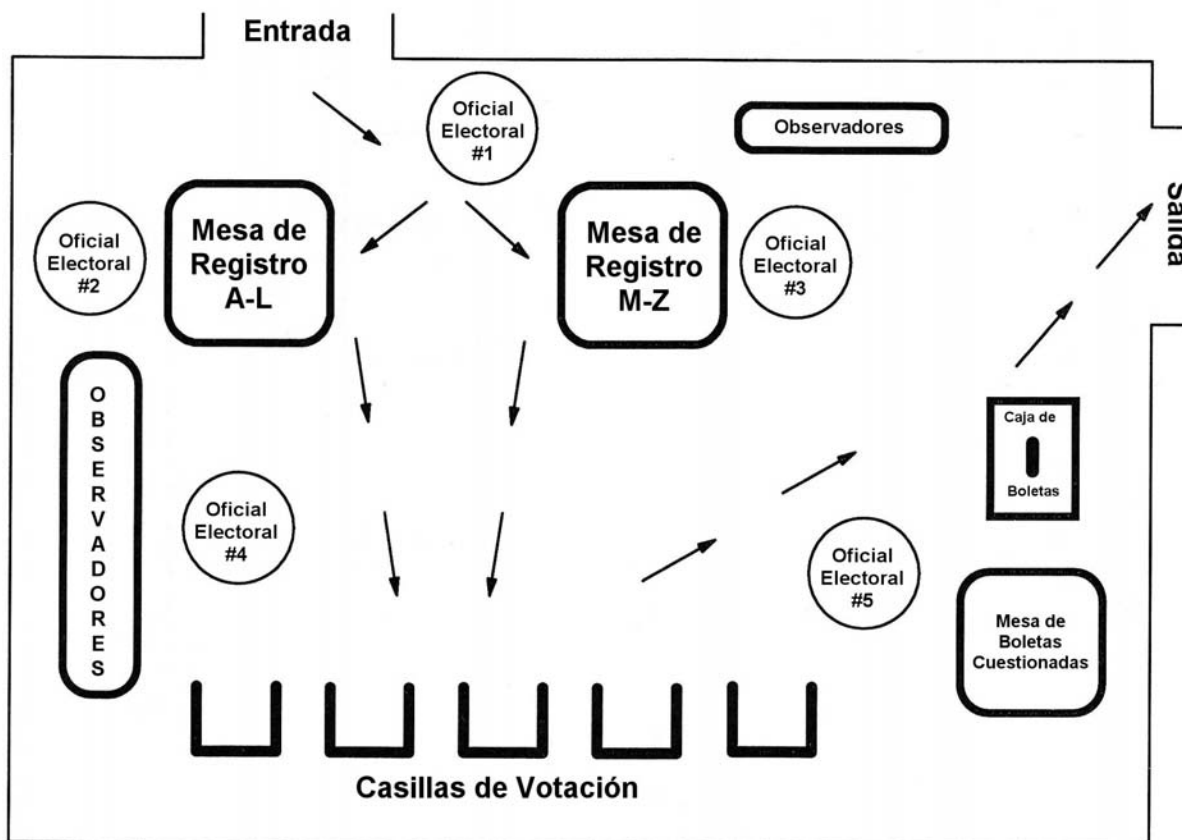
Entrada

Oficial Electoral #1

Observadores

Salida

Oficial Electoral #2

Mesa de Registro A-L

Mesa de Registro M-Z

Oficial Electoral #3

OBSERVADORES

Caja de Boletas

Oficial Electoral #4

Oficial Electoral #5

Mesa de Boletas Cuestionadas

Casillas de Votación